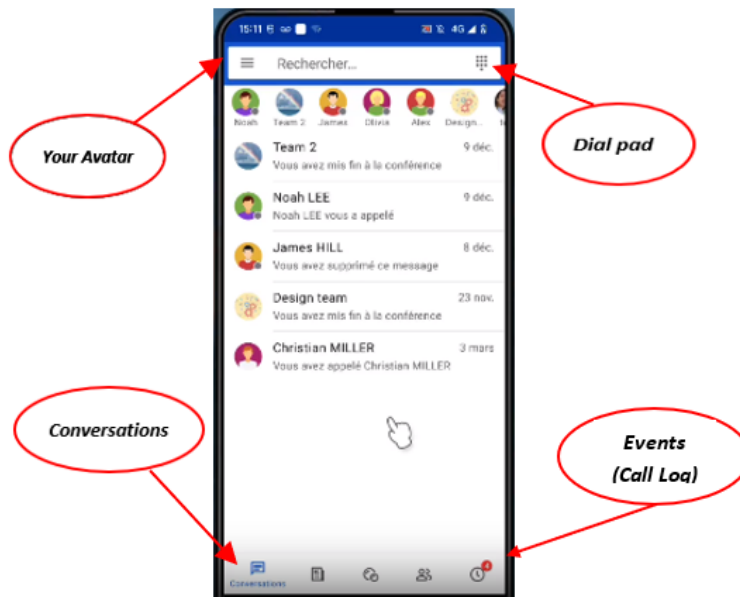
15:11

Rechercher...

Noah Team 2 James Olivia Alex Design...

Your Avatar

Dial pad

Team 2 9 déc.
Vous avez mis fin à la conférence

Noah LEE 9 déc.
Noah LEE vous a appelé

James HILL 8 déc.
Vous avez supprimé ce message

Design team 23 nov.
Vous avez mis fin à la conférence

Christian MILLER 3 mars
Vous avez appelé Christian MILLER

Conversations

Events
(Call Log)

Conversations

4